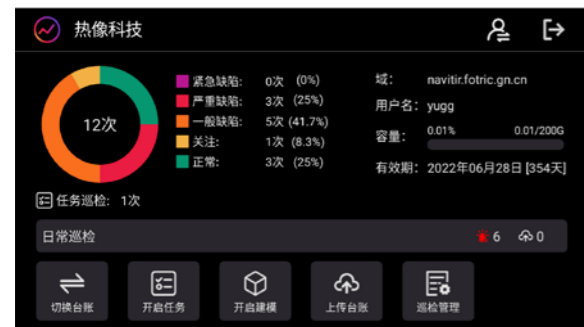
热像科技

12次

紧急缺陷: 0次 (0%)
严重缺陷: 3次 (25%)
一般缺陷: 5次 (41.7%)
关注: 1次 (8.3%)
正常: 3次 (25%)

域: navitir.fotric.gn.cn
用户名: yugg
容量: 0.01% 0.01/200G
有效期: 2022年06月28日 [354天]

任务巡检: 1次

日常巡检 6 0

切换台账
开启任务
开启建模
上传台账
巡检管理